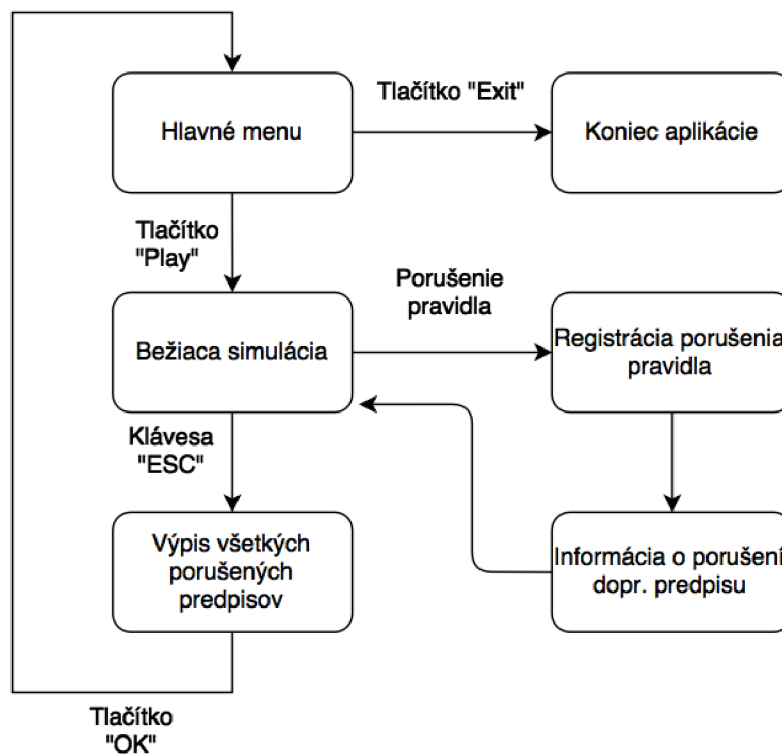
Hlavné menu

Tlačítko "Exit"

Koniec aplikácie

Tlačítko "Play"

Porušenie pravidla

Bežiaca simulácia

Registrácia porušenia pravidla

Klávesa "ESC"

Výpis všetkých porušených predpisov

Informácia o porušení dopr. predpisu

Tlačítko "OK"